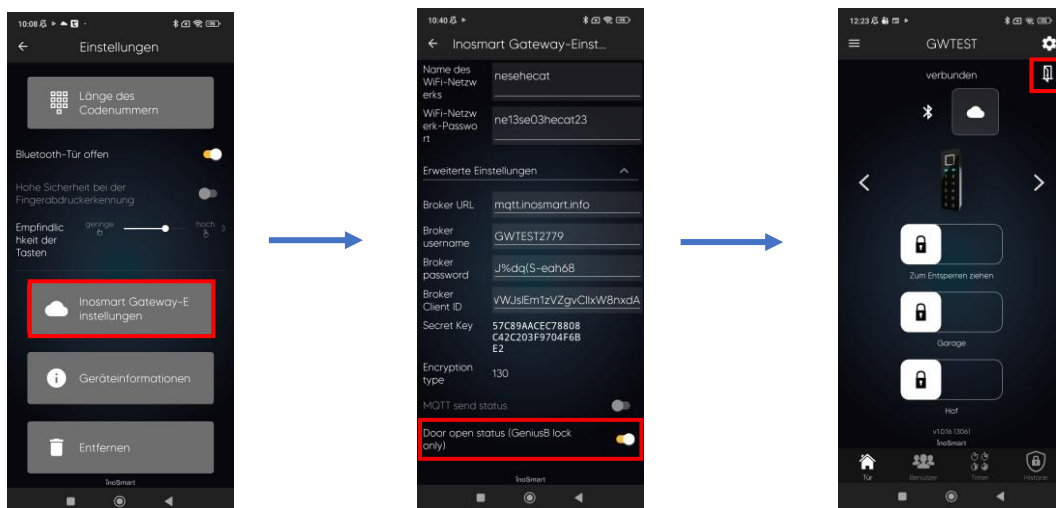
10:08

Einstellungen

Länge des Codenummern

Bluetooth-Tür offen

Hohe Sicherheit bei der Fingerabdruckerkennung

Empfindlichkeit der Tasten

geringe

hoch

3

Inosmart Gateway-Einstellungen

Geräteinformationen

Entfernen

InoSmart

10:40

Inosmart Gateway-Einst...

Name des WiFi-Netzwerks

nesehecat

WiFi-Netzwerk-Passwort

ne13se03hecat23

Erweiterte Einstellungen

Broker URL

mqtt.inosmart.info

Broker username

GWTEST2779

Broker password

J%dq(S-eah68

Broker Client ID

VWJslEm1zVZgvClIxW8nxdA

Secret Key

57C89AACEC78808C42C203F9704F6BE2

Encryption type

130

MQTT send status

Door open status (GeniusB lock only)

InoSmart

12:23

GWTEST

verbunden

Zum Entsperren ziehen

Garage

Hof

v1.0.16 (306)

InoSmart

Tür

Benutzer

Timer

Historie